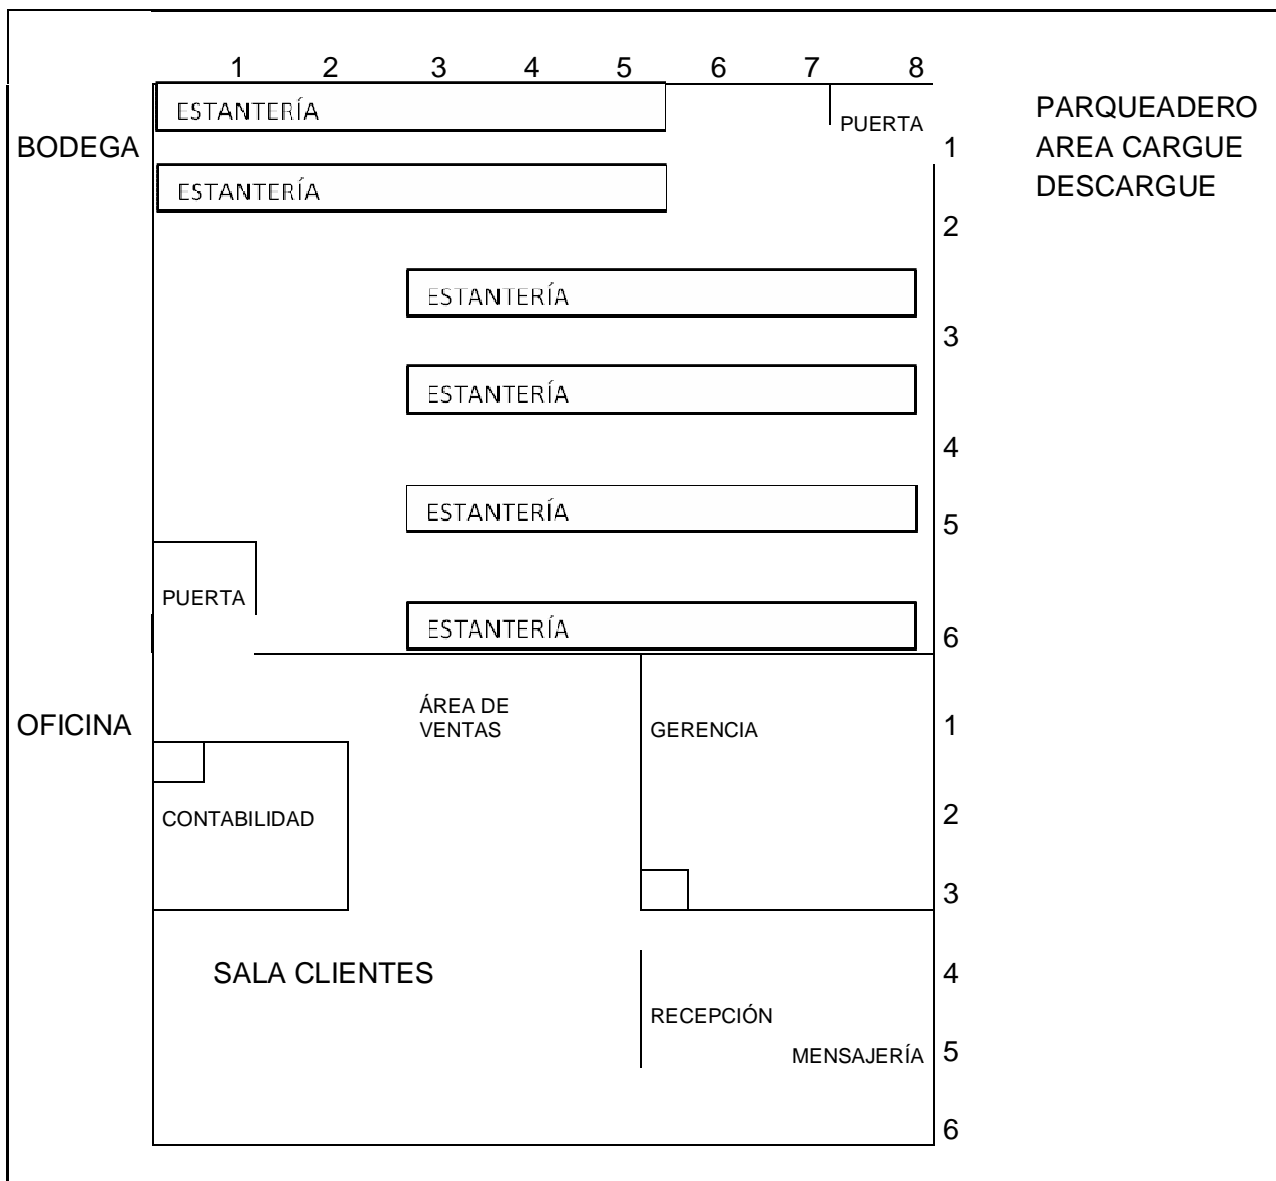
1 2 3 4 5 6 7 8

ESTANTERÍA

PUERTA

PARQUEADERO AREA CARGUE DESCARGUE

BODEGA

1

ESTANTERÍA

2

ESTANTERÍA

3

ESTANTERÍA

4

ESTANTERÍA

5

PUERTA

ESTANTERÍA

6

OFICINA

ÁREA DE VENTAS

GERENCIA

1

CONTABILIDAD

2

3

SALA CLIENTES

4

RECEPCIÓN

MENSAJERÍA

5

6